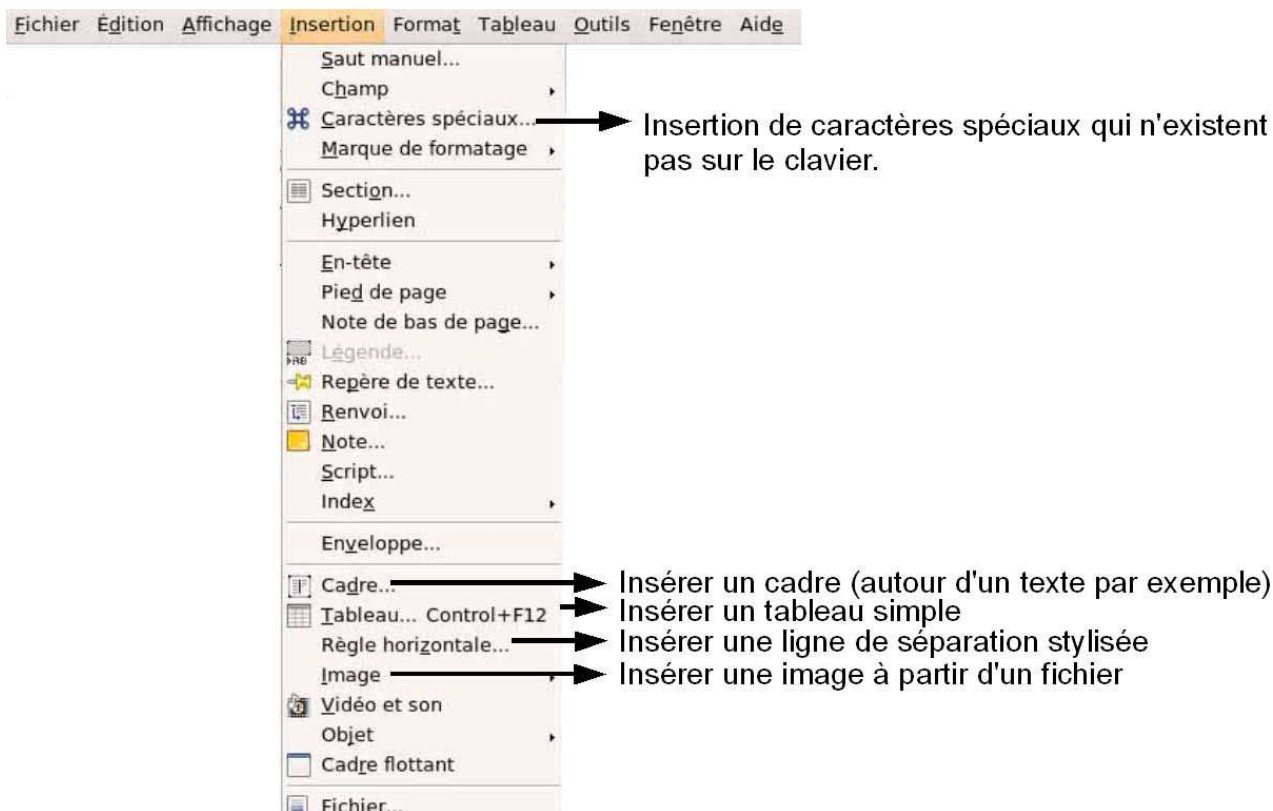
Fichier Édition Affichage Insertion Format Tableau Outils Fenêtre Aide

Saut manuel...
Champ
Caractères spéciaux... Insertion de caractères spéciaux qui n'existent pas sur le clavier.
Marque de formatage
Section...
Hyperlien
En-tête
Pied de page
Note de bas de page...
Légende...
Repère de texte...
Renvoi...
Note...
Script...
Index
Enveloppe...
Cadre... Insérer un cadre (autour d'un texte par exemple)
Tableau... Control+F12 Insérer un tableau simple
Règle horizontale... Insérer une ligne de séparation stylisée
Image Insérer une image à partir d'un fichier
Vidéo et son
Objet
Cadre flottant
Fichier...